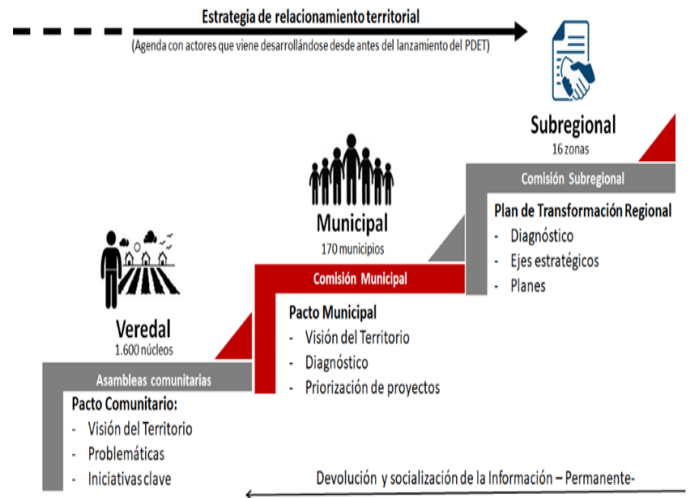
Estrategia de relacionamiento territorial

(Agenda con actores que viene desarrollándose desde antes del lanzamiento del PDET)

Subregional
16 zonas

Comisión Subregional

Plan de Transformación Regional
- Diagnóstico
- Ejes estratégicos
- Planes

Municipal
170 municipios

Comisión Municipal

Pacto Municipal
- Visión del Territorio
- Diagnóstico
- Priorización de proyectos

Veredal
1.600 núcleos

Asambleas comunitarias

Pacto Comunitario:
- Visión del Territorio
- Problemáticas
- Iniciativas clave

Devolución y socialización de la Información – Permanente-